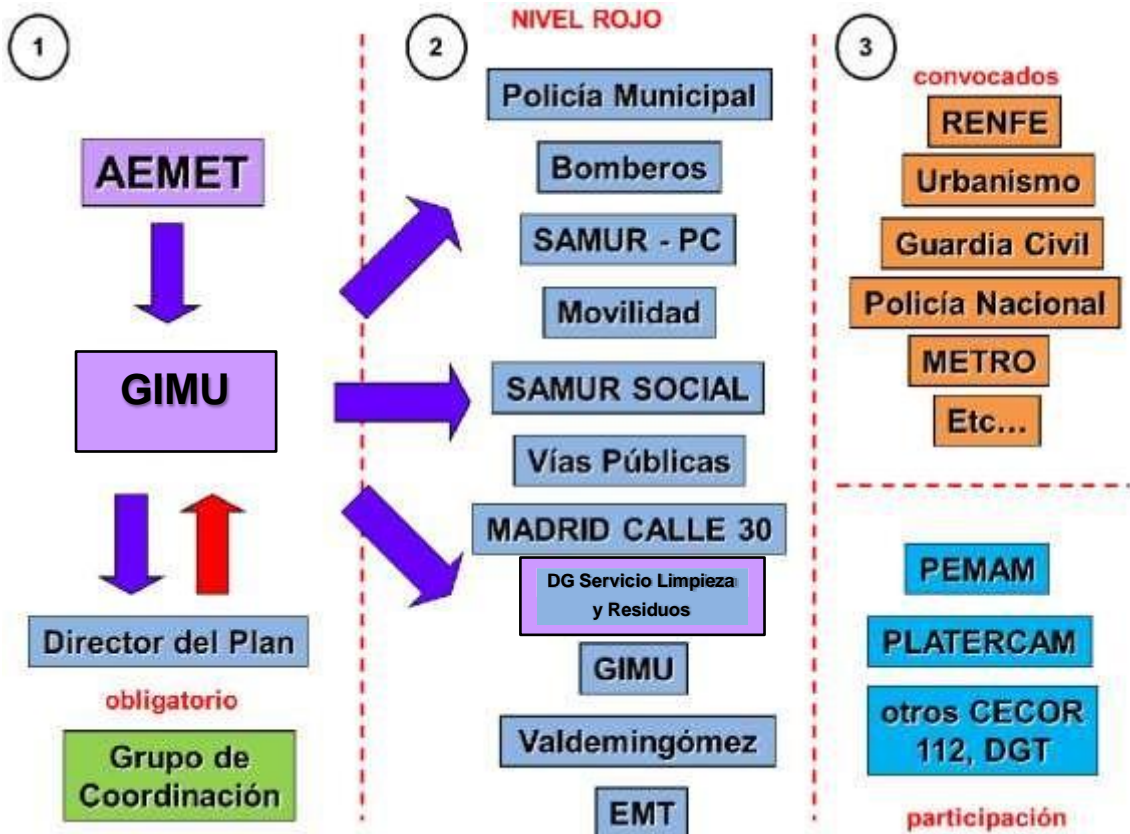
1

AEMET

GIMU

Director del Plan

obligatorio

Grupo de Coordinación

2

NIVEL ROJO

Policía Municipal

Bomberos

SAMUR - PC

Movilidad

SAMUR SOCIAL

Vías Públicas

MADRID CALLE 30

DG Servicio Limpieza y Residuos

GIMU

Valdemingómez

EMT

3

convocados

RENFE

Urbanismo

Guardia Civil

Policía Nacional

METRO

Etc...

PEMAM

PLATERCAM

otros CECOR 112, DGT

participación